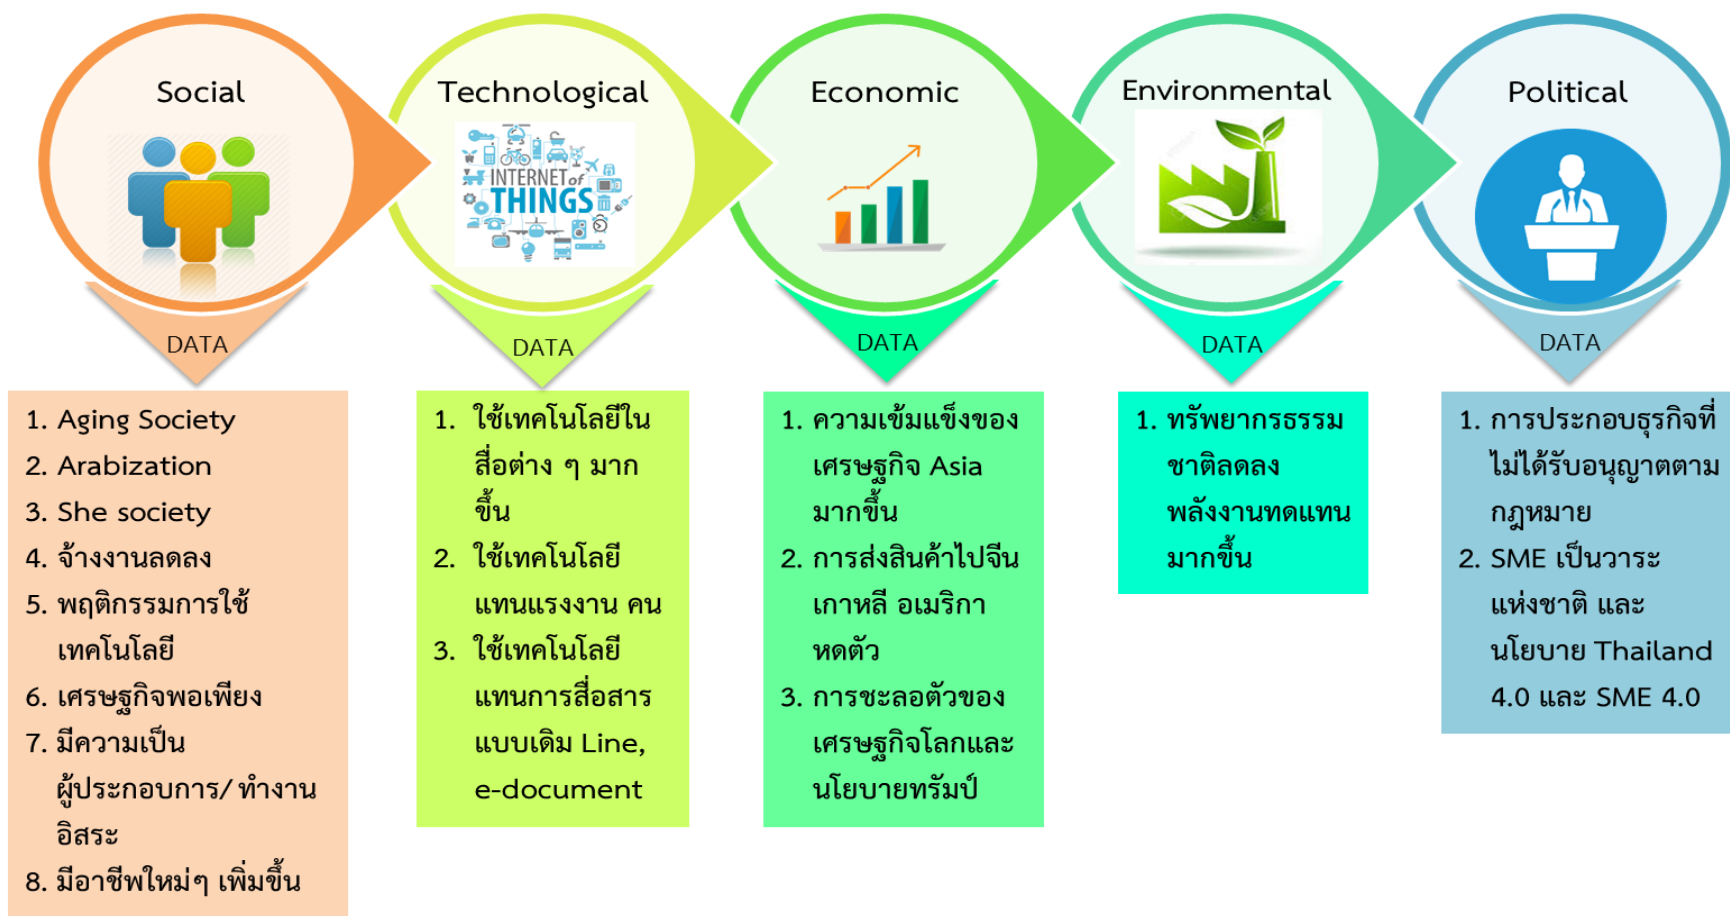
Social

DATA

1. Aging Society
2. Arabization
3. She society
4. จ้างงานลดลง
5. พฤติกรรมการใช้เทคโนโลยี
6. เศรษฐกิจพอเพียง
7. มีความเป็นผู้ประกอบการ/ ทำงานอิสระ
8. มีอาชีพใหม่ๆ เพิ่มขึ้น

Technological

INTERNET of THINGS

DATA

1. ใช้เทคโนโลยีในสื่อต่าง ๆ มากขึ้น
2. ใช้เทคโนโลยีแทนแรงงาน คน
3. ใช้เทคโนโลยีแทนการสื่อสารแบบเดิม Line, e-document

Economic

DATA

1. ความเข้มแข็งของเศรษฐกิจ Asia มากขึ้น
2. การส่งสินค้าไปจีน เกาหลี อเมริกา หดตัว
3. การชะลอตัวของเศรษฐกิจโลกและนโยบายทรัมป์

Environmental

DATA

1. ทรัพยากรธรรมชาติลดลง พลังงานทดแทนมากขึ้น

Political

DATA

1. การประกอบธุรกิจที่ไม่ได้รับอนุญาตตามกฎหมาย
2. SME เป็นวาระแห่งชาติ และนโยบาย Thailand 4.0 และ SME 4.0